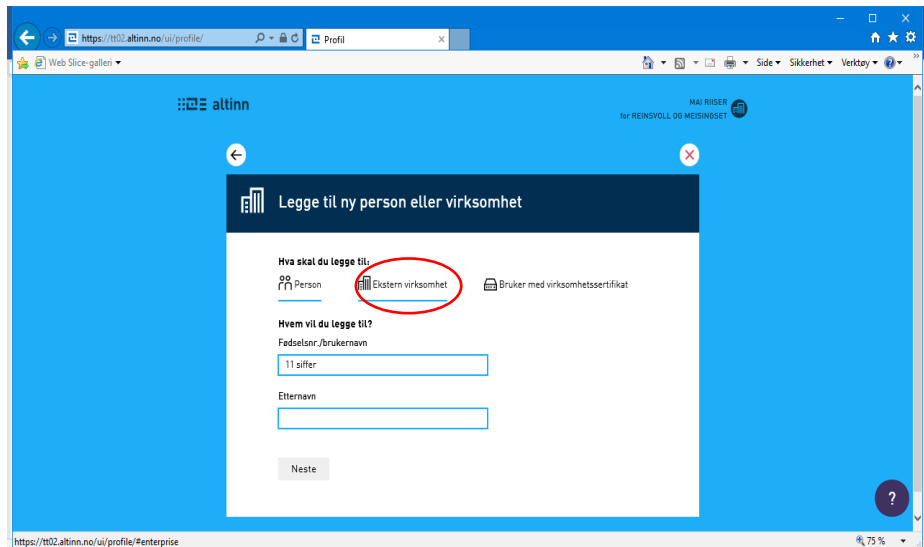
https://tt02.altinn.no/ui/profile/
Profil
Web Slice-galleri
Side Sikkerhet Verktøy

altinn
MAI RIISER
for REINSVOLL OG MEISINGSET

Legge til ny person eller virksomhet

Hva skal du legge til:
Person
Ekstern virksomhet
Bruker med virksomhetssertifikat

Hvem vil du legge til?
Fødselsnr./brukernavn
11 siffer

Etternavn

Neste

?

https://tt02.altinn.no/ui/profile/#enterprise
75 %